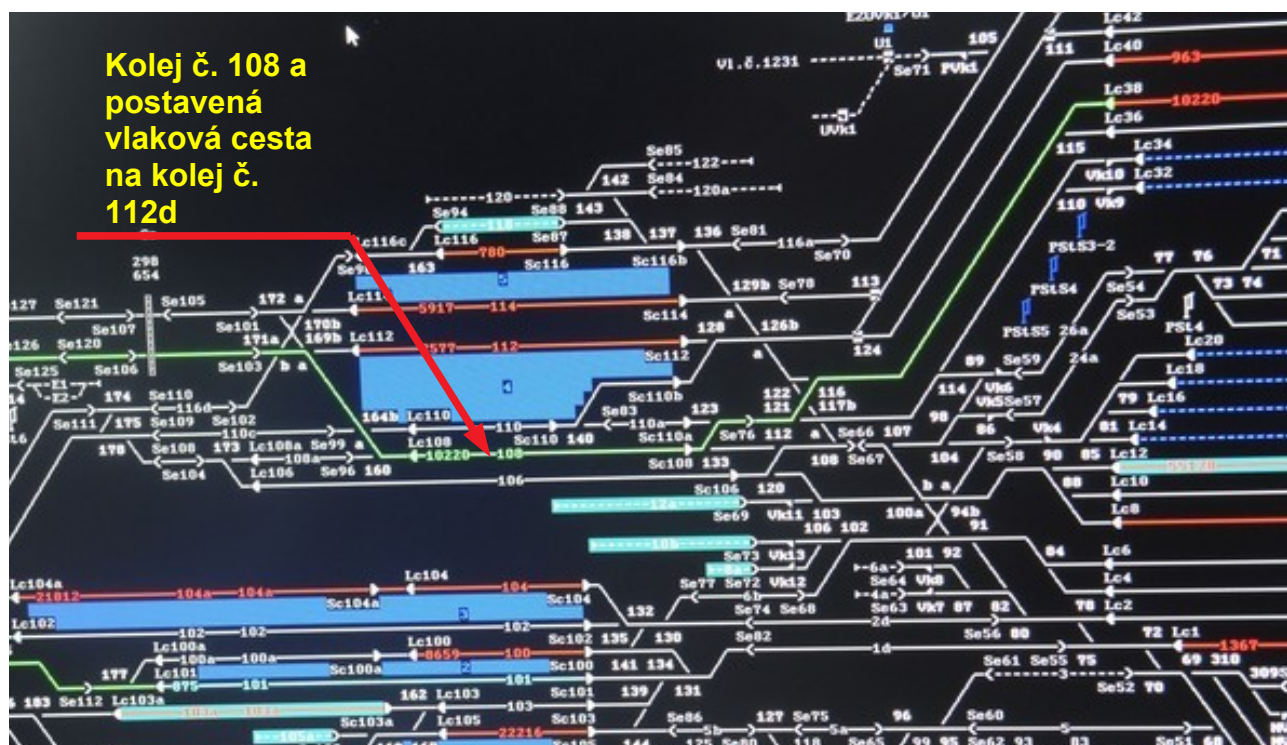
Kolej č. 108 a postavená vlaková cesta na kolej č. 112d

U1
Se71 PVk1
105
Vl.č.1231
UVk1
111 Lc40
963
Lc42
Lc38
10220
Lc36
115 Lc34
Vk10 Lc32
110 Vk9
PStS3-2
PStS4
PStS5 26a
PSt4
Se85
122
142 Se84
120a
120
143
Se94
118
Se88
Lc116c
Lc116
780
Se87
138
137 136 Se81
116a
Se70
Se9
163
Sc116
Sc116b
Lc11
5917
114
129b Se78
113
Sc114
127 Se121
Se107
Se105
Se101
172 a
170b
169b Lc112
298
654
126 Se120
171a
Se103 b a
Se106
2577
112
128
126b
Sc112
124
a
Se125
E1
E2
174 Se110
116d
Se102
110c
164b Lc110
110
Sc110b
Se83
110a
123
122 121
116 117b
Se111 175 Se109
Se111 / 175
170
Se108
173 Lc108a
108a
Se99 a
Se96 160
Lc108
10220
108
Sc110 140
Sc110a
Se76 112 a
Sc108 133
Se66 107
108 Se67
98
114 Vk6
Vk5Se57
89 Se59
24a
86 Vk4
104 Se58
90 85
81 Lc14
79 Lc16
Lc18
Lc20
Lc12
Se54
Se53
77 76
73 74
71
Se104
Lc106
106
Sc106
120
Se69
Vk11 103
106 102
100a
94b
91
b a
88 Lc10
Lc8
12a
10b
Se73 Vk13
8a
Se77 Se72 Vk12
6b
101 92
6a
Se64 Vk8
4a
84 Lc6
Lc4
Lc104a
21812
104a
104a
Lc104
104
Sc104a
Sc104
132
Se74 Se68
Se63 Vk7 87
82
78 Lc2
Lc102
102
102
102
Sc102 135 / 130
Se82
2d
Se56 80
72 Lc1
1d
1367
69 310
177
Lc100a
100a
100a
Lc100
8659
100
Sc100a
Sc100 141 134
Lc101
075
101
101
Se61 Se55 75
3
Se52 70
103
Se112 Lc103a
103a
103a
162 Lc103
103
Sc101
139 / 131
Sc103a
Lc105
Sc103
105a
22216
Se86
127 Se75
5b
5a
96
Se60